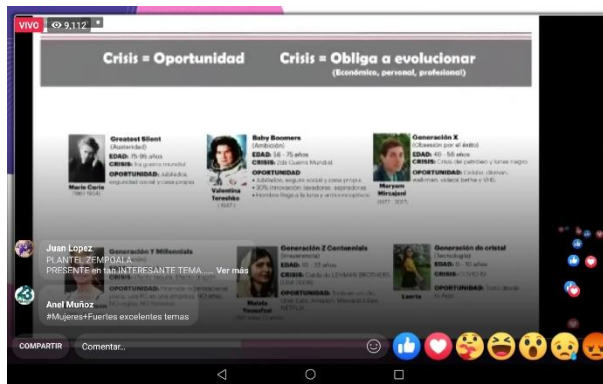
VIVO 9,112

Crisis = Oportunidad Crisis = Obliga a evolucionar
(Económico, personal, profesional)

Greatest Silent
(Austeridad)
EDAD: 75-95 años
CRISIS: 1a guerra mundial
OPORTUNIDAD: Jubilados, seguridad social y casa propia
Marie Curie
(1867-1934)

Baby Boomers
(Ambición)
EDAD: 56 - 75 años
CRISIS: 2da Guerra Mundial
OPORTUNIDAD
• Jubilados, seguro social y casa propia
• 30% innovación tecnológica, expansiones
• Hombre llega a la luna y anticonceptivos
Valentina Tereshko
(1937)

Generación X
(Obsesión por el éxito)
EDAD: 40 - 55 años
CRISIS: Crisis de petróleo y torres gemelas
OPORTUNIDAD: Celular, internet, walkman, videos betha y VHS.
Maryam Mirzajani
(1977 - 2017)

Generación Y Millennials
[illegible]

Generación Z Centennials
(Irreverencia)
EDAD: 10 - 22 años
CRISIS: Caída de LEHMAN BROTHERS, crisis 2008
OPORTUNIDAD: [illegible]
Malala Yousafzai

Generación de cristal
(Tecnología)
EDAD: 0 - 10 años
CRISIS: COVID-19
OPORTUNIDAD: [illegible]
Laurie

Juan Lopez
PLANTEL ZEMPOALA
PRESENTE en tan INTERESANTE TEMA ..... Ver más

Anel Muñoz
#Mujeres+Fuertes excelentes temas

COMPARTIR
Comentar...